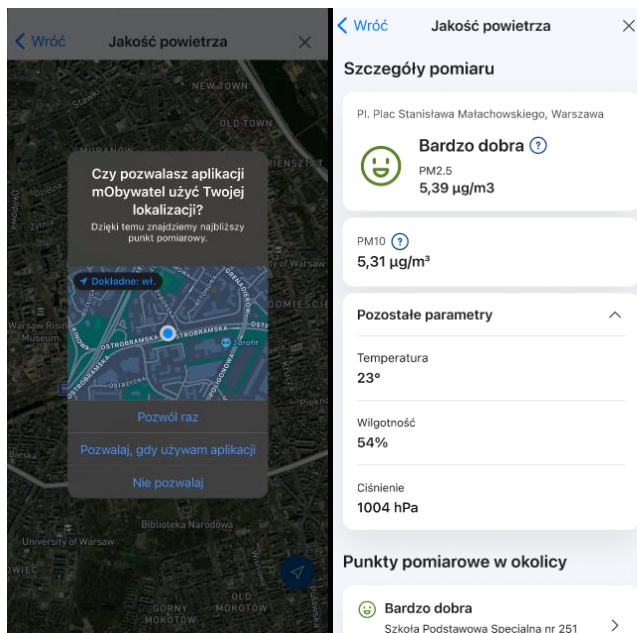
Wróć Jakość powietrza

Stawki
NEW TOWN
OLD TOWN
RIENSZTAT
Warsaw Rising Museum
Czy pozwalasz aplikacji mObywatel użyć Twojej lokalizacji?
Dzięki temu znajdziemy najbliższy punkt pomiarowy.
Dokładne: wł.
OSTROBRAMSKA
OSTROBRAMSKA
Żabka
Pozwól raz
Pozwalaj, gdy używam aplikacji
Nie pozwalaj
ŚRÓDMIEŚCIE
Barska
Biblioteka Narodowa
University of Warsaw
OLD MOKOTÓW

Wróć Jakość powietrza

Szczegóły pomiaru

Pl. Plac Stanisława Małachowskiego, Warszawa

Bardzo dobra ?
PM2.5
5,39 µg/m3

PM10 ?
5,31 µg/m³

Pozostałe parametry

Temperatura
23°

Wilgotność
54%

Ciśnienie
1004 hPa

Punkty pomiarowe w okolicy

Bardzo dobra
Szkoła Podstawowa Specjalna nr 251